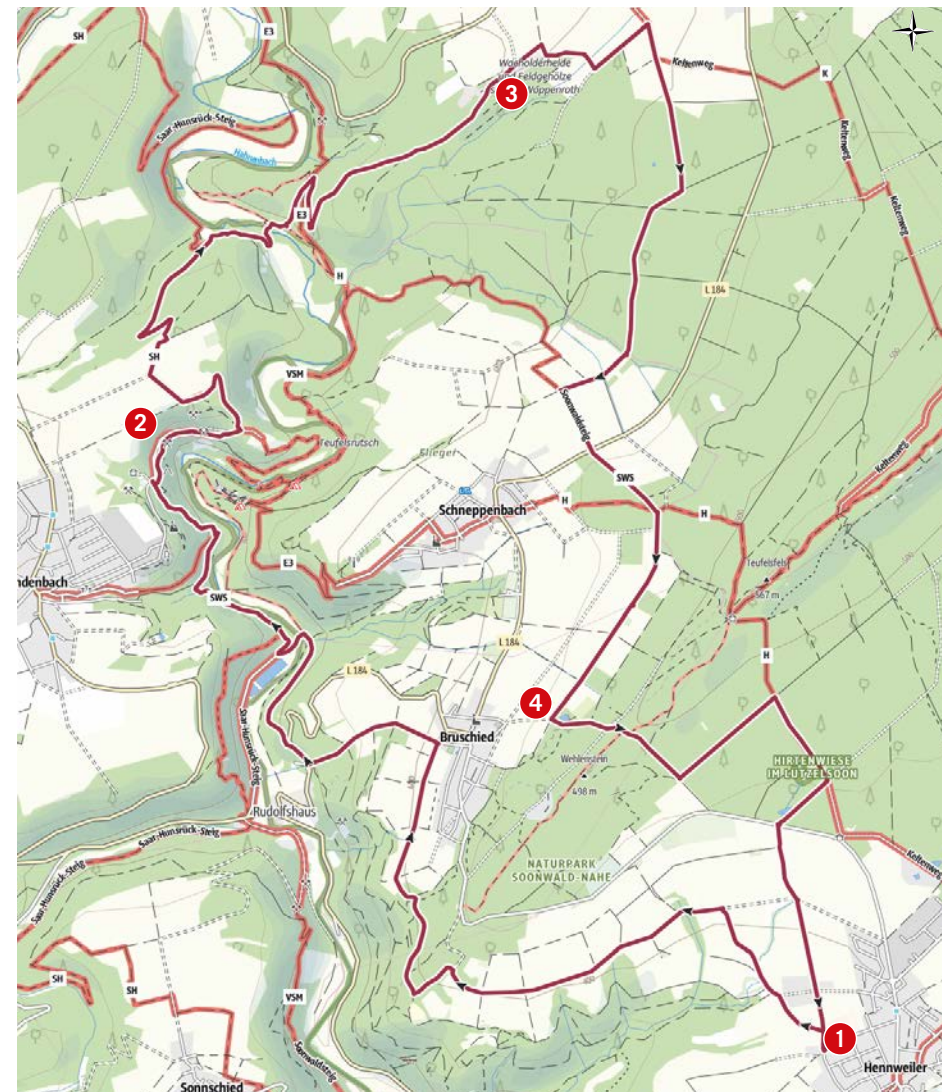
SH
E3
Kelteweg
K
Kelteweg
Kelteweg
Waholderheide und Feldgehölze Wöppenroth
3
Saar-Hunsrück-Steig
Hahnenbach
E3
H
L 184
SH
VSM
Soonwaldsteig
2
Teufelsrutsch
Stieger
SWS
Kelteweg
Schneppenbach
H
H
ndenbach
E3
Teufelsfels
567 m
SWS
L 184
H
L 184
4
Saar-Hunsrück-Steig
Bruschied
Wehlenstein
498 m
HIRTENWIESE IM LÜTZELSOON
Rudolfshaus
Saar-Hunsrück-Steig
Saar-Hunsrück-Steig
NATURPARK SOONWALD-NAHE
Kelteweg
SH
SH
VSM
Soonwaldsteig
1
Sonnschied
Hennweiler